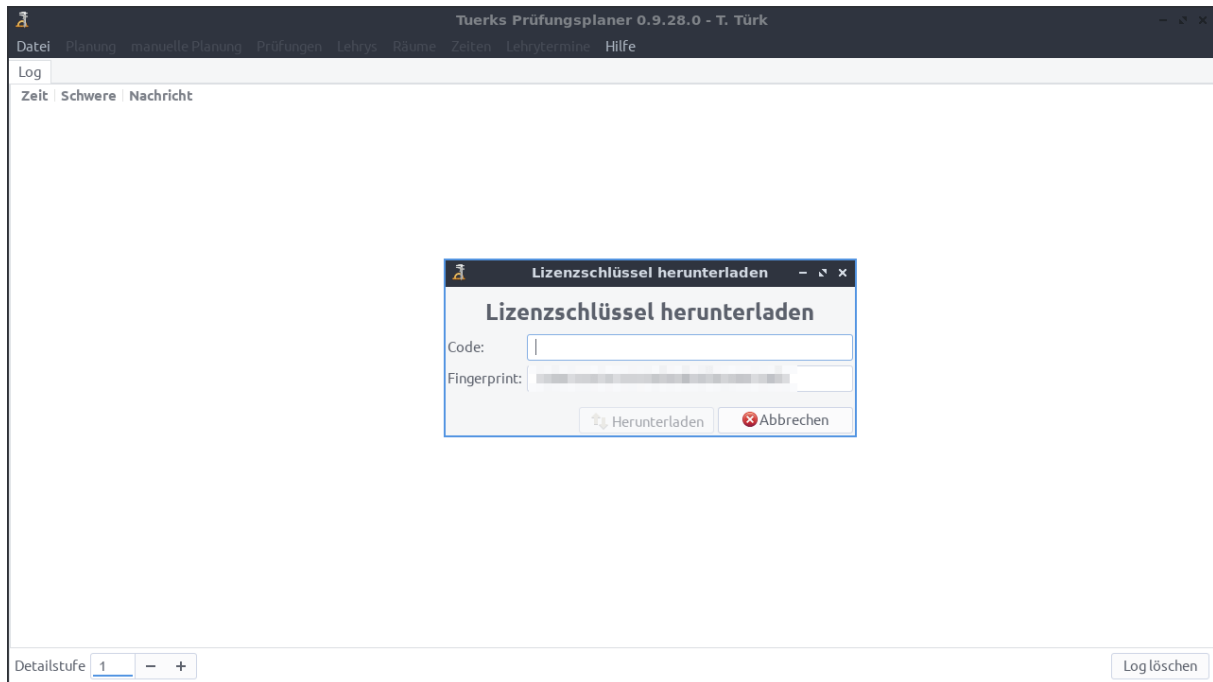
Turks Prüfungsplaner 0.9.28.0 - T. Türk

Datei Planung manuelle Planung Prüfungen Lehrys Räume Zeiten Lehrytermine Hilfe

Log

Zeit Schwere Nachricht

Lizenzschlüssel herunterladen

Lizenzschlüssel herunterladen

Code:

Fingerprint: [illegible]

Herunterladen Abbrechen

Detailstufe 1 − +

Log löschen